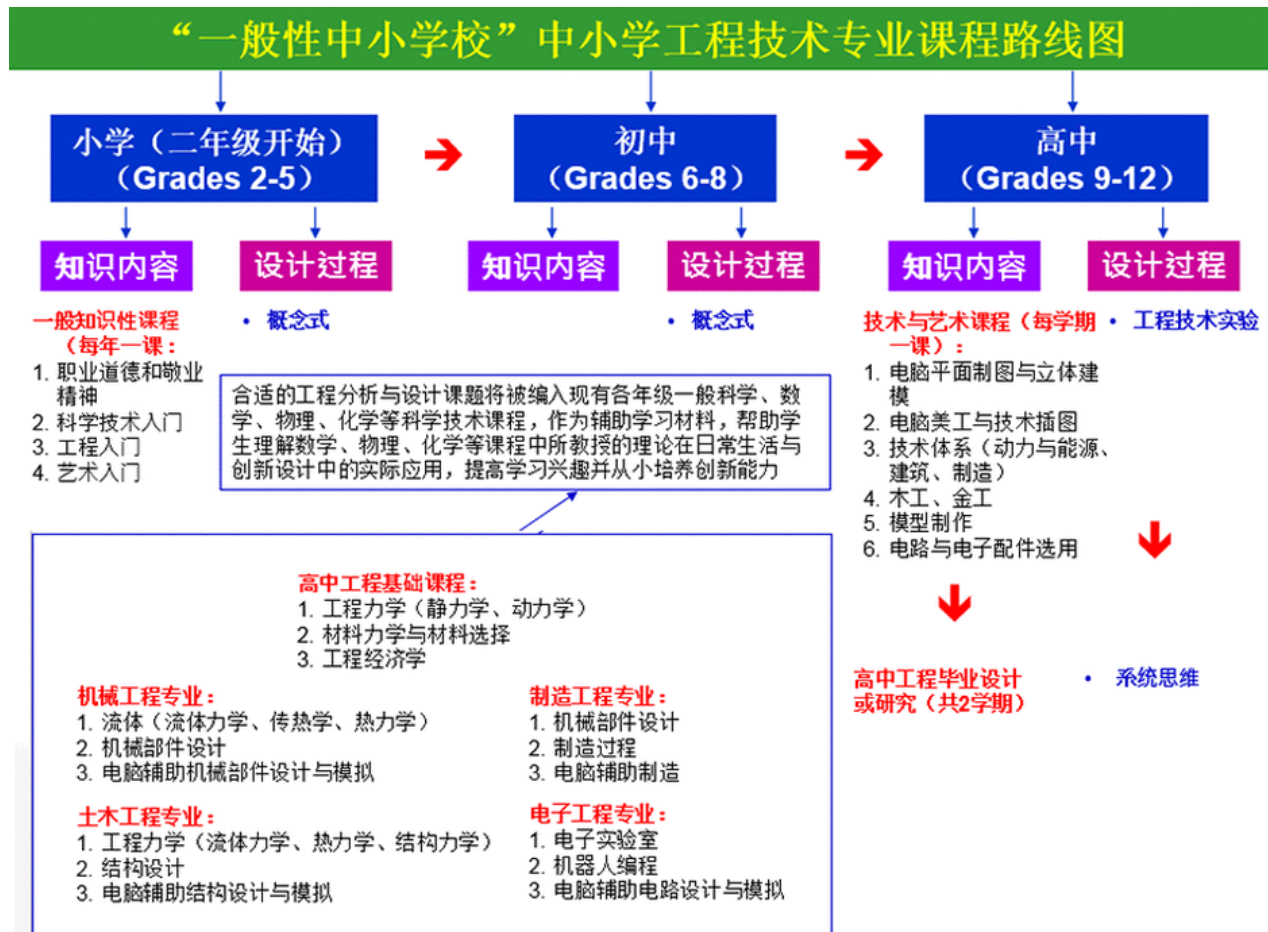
“一般性中小学校”中小学工程技术专业课程路线图

小学（二年级开始）
（Grades 2-5）

初中
（Grades 6-8）

高中
（Grades 9-12）

知识内容

设计过程

知识内容

设计过程

知识内容

设计过程

一般知识性课程（每年一课：
1. 职业道德和敬业精神
2. 科学技术入门
3. 工程入门
4. 艺术入门

• 概念式

• 概念式

技术与艺术课程（每学期一课）：
1. 电脑平面制图与立体建模
2. 电脑美工与技术插图
3. 技术体系（动力与能源、建筑、制造）
4. 木工、金工
5. 模型制作
6. 电路与电子配件选用

• 工程技术实验

合适的工程分析与设计课题将被编入现有各年级一般科学、数学、物理、化学等科学技术课程，作为辅助学习材料，帮助学生理解数学、物理、化学等课程中所教授的理论在日常生活与创新设计中的实际应用，提高学习兴趣并从小培养创新能力

高中工程基础课程：
1. 工程力学（静力学、动力学）
2. 材料力学与材料选择
3. 工程经济学

机械工程专业：
1. 流体（流体力学、传热学、热力学）
2. 机械部件设计
3. 电脑辅助机械部件设计与模拟

制造工程专业：
1. 机械部件设计
2. 制造过程
3. 电脑辅助制造

土木工程专业：
1. 工程力学（流体力学、热力学、结构力学）
2. 结构设计
3. 电脑辅助结构设计与模拟

电子工程专业：
1. 电子实验室
2. 机器人编程
3. 电脑辅助电路设计与模拟

高中工程毕业设计或研究（共2学期）

• 系统思维